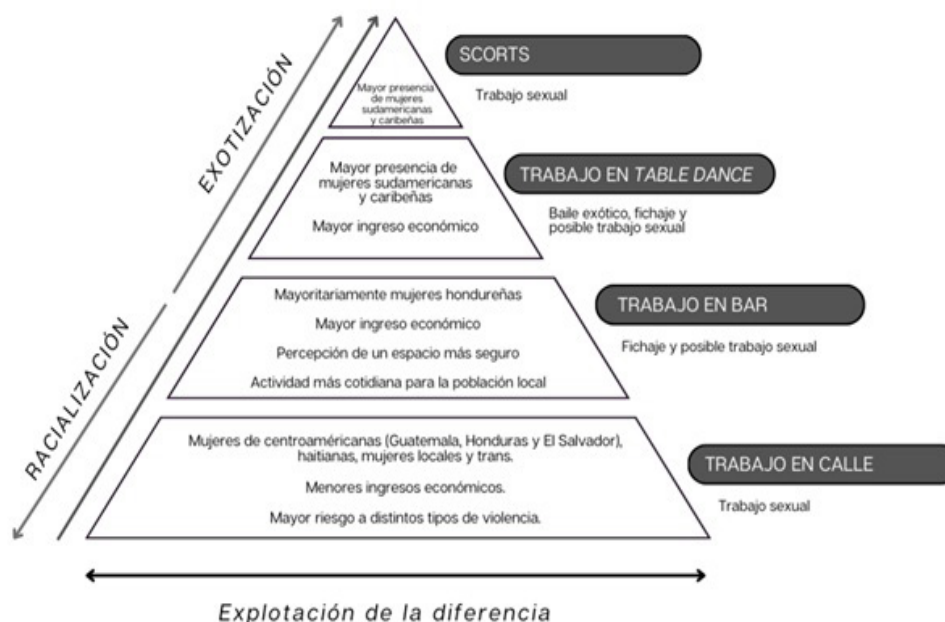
EXOTIZACIÓN

RACIALIZACIÓN

Mayor presencia de mujeres sudamericanas y caribeñas

SCORTS

Trabajo sexual

Mayor presencia de mujeres sudamericanas y caribeñas

Mayor ingreso económico

TRABAJO EN *TABLE DANCE*

Baile exótico, fichaje y posible trabajo sexual

Mayoritariamente mujeres hondureñas

Mayor ingreso económico

Percepción de un espacio más seguro

Actividad más cotidiana para la población local

TRABAJO EN BAR

Fichaje y posible trabajo sexual

Mujeres de centroaméricanas (Guatemala, Honduras y El Salvador), haitianas, mujeres locales y trans.

Menores ingresos económicos.

Mayor riesgo a distintos tipos de violencia.

TRABAJO EN CALLE

Trabajo sexual

Explotación de la diferencia